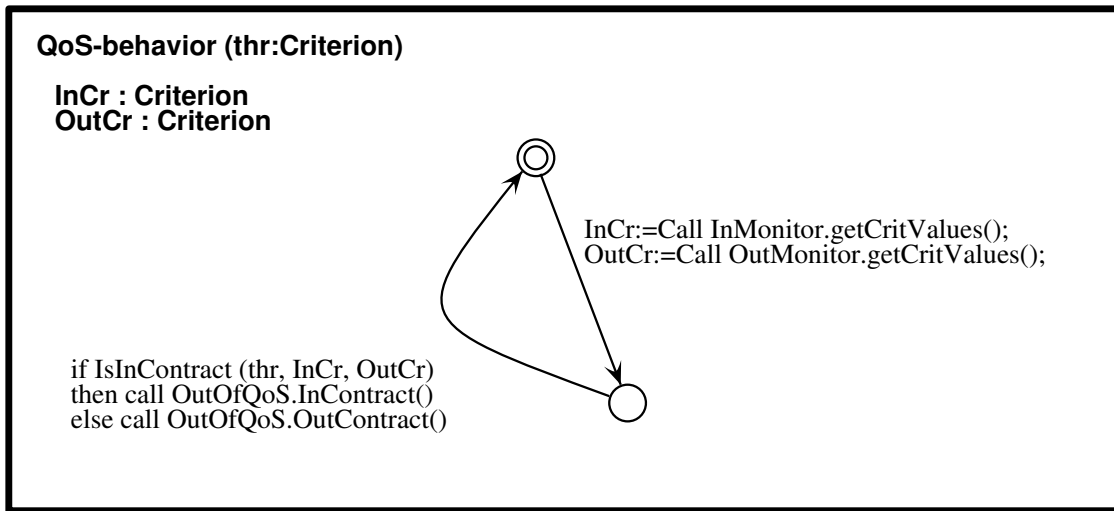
QoS-behavior (thr:Criterion)

InCr : Criterion
OutCr : Criterion

InCr:=Call InMonitor.getCritValues();
OutCr:=Call OutMonitor.getCritValues();

if IsInContract (thr, InCr, OutCr)
then call OutOfQoS.InContract()
else call OutOfQoS.OutContract()